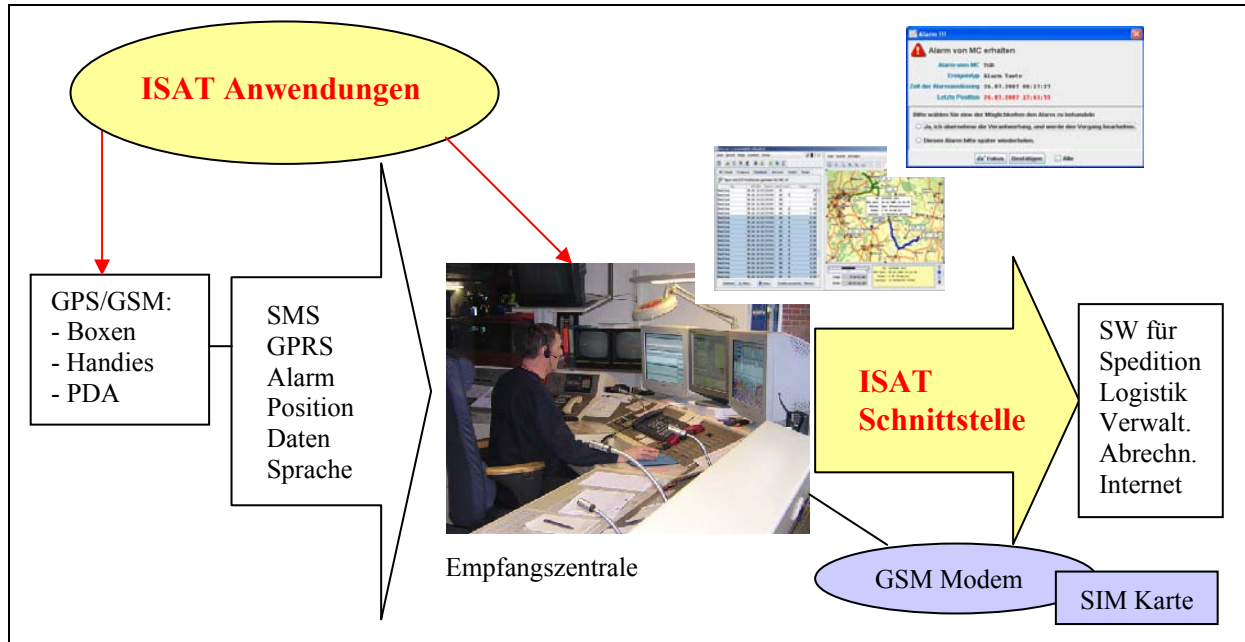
ISAT Anwendungen

Alarm !!!

Alarm von MC erhalten

Alarm von MC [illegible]
Ereignistyp Alarm Taste
Zeit der Alarmsendung 26.07.2007 08:17:27
Letzte Position 26.07.2007 27:43:55

Bitte wählen Sie eine der Möglichkeiten den Alarm zu behandeln

Ja, ich übernehme die Verantwortung, und werde den Vorgang bearbeiten.

Diesen Alarm bitte später wiederholen.

Fokus Bestätigen Alle

GPS/GSM:
- Boxen
- Handies
- PDA

SMS
GPRS
Alarm
Position
Daten
Sprache

Empfangszentrale

ISAT Schnittstelle

SW für
Spedition
Logistik
Verwalt.
Abrechn.
Internet

GSM Modem

SIM Karte